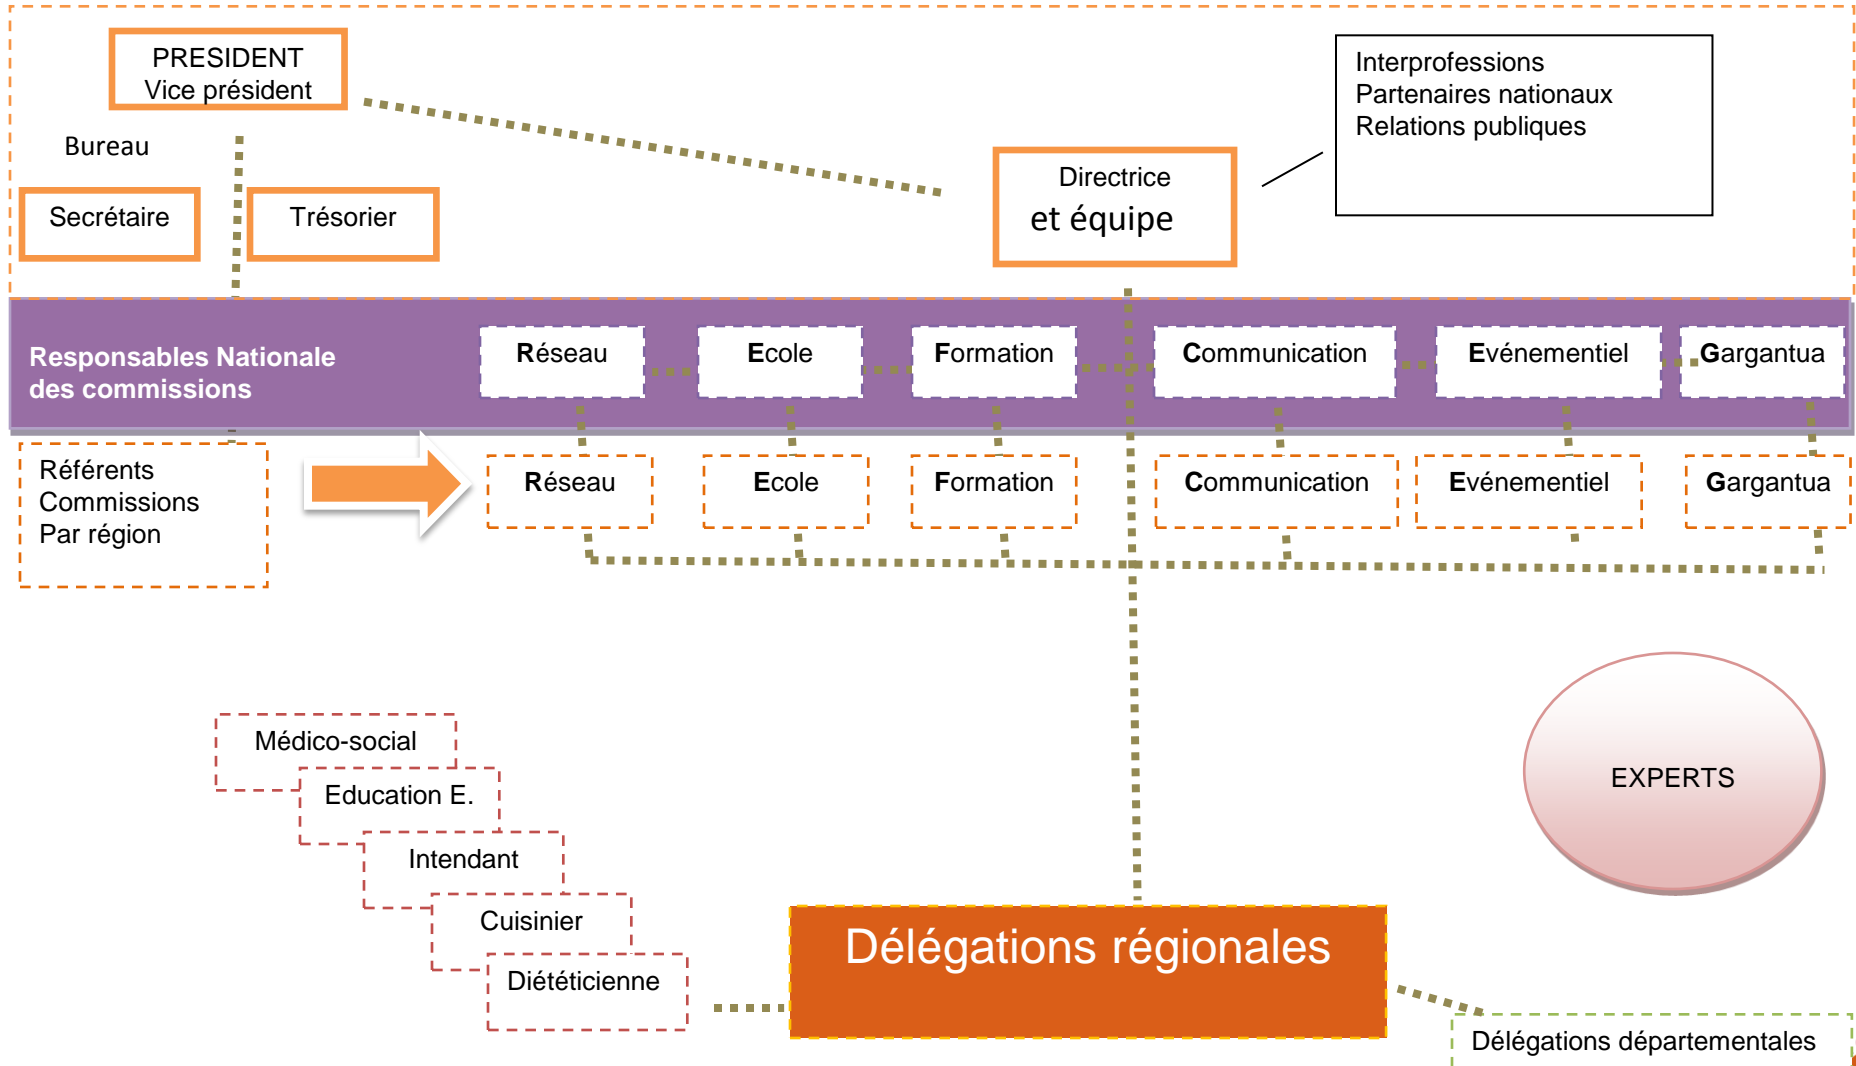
PRESIDENT
Vice président

Bureau

Secrétaire

Trésorier

Directrice
et équipe

Interprofessions
Partenaires nationaux
Relations publiques

Responsables Nationale des commissions

Réseau

Ecole

Formation

Communication

Evénementiel

Gargantua

Référents
Commissions
Par région

Réseau

Ecole

Formation

Communication

Evénementiel

Gargantua

Médico-social

Education E.

Intendant

Cuisinier

Diététicienne

EXPERTS

Délégations régionales

Délégations départementales